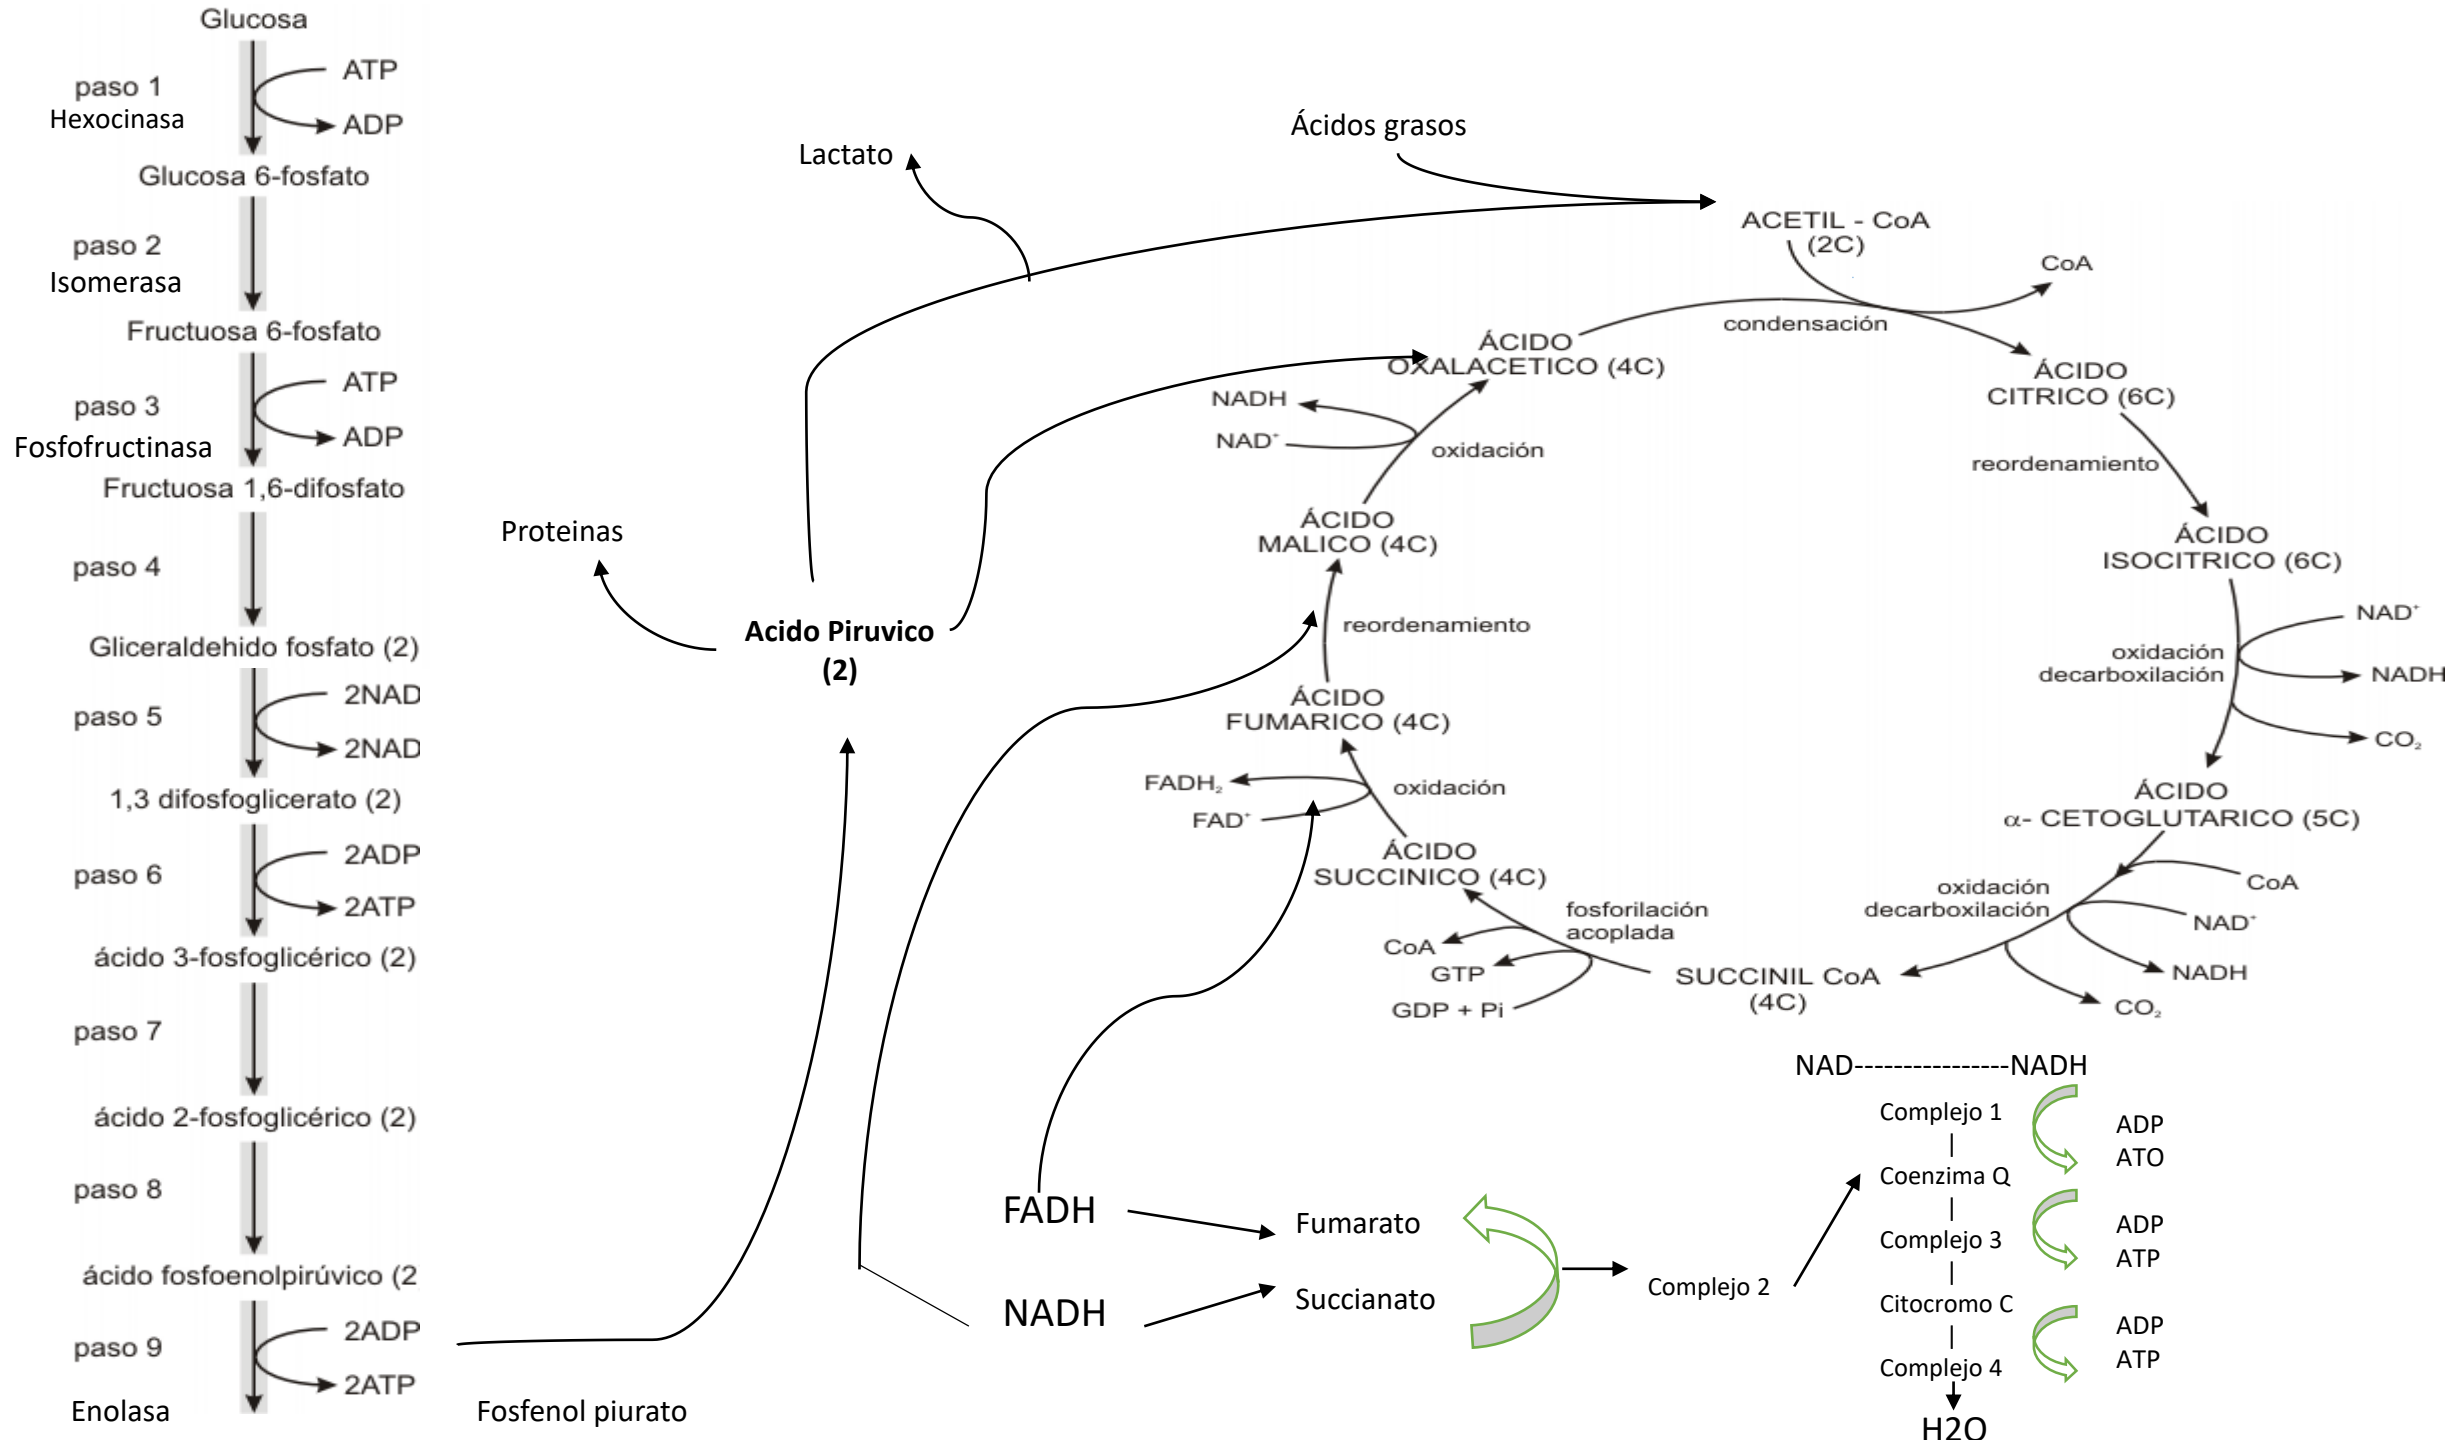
Glucosa
paso 1
Hexocinasa
ATP
ADP
Glucosa 6-fosfato
paso 2
Isomerasa
Fructuosa 6-fosfato
paso 3
Fosfofructinasa
ATP
ADP
Fructuosa 1,6-difosfato
paso 4
Gliceraldehido fosfato (2)
paso 5
2NAD
2NAD
1,3 difosfoglicerato (2)
paso 6
2ADP
2ATP
ácido 3-fosfoglicérico (2)
paso 7
ácido 2-fosfoglicérico (2)
paso 8
ácido fosfoenolpirúvico (2
paso 9
Enolasa
2ADP
2ATP
Fosfenol piurato

Lactato
Ácidos grasos
Proteinas
Acido Piruvico (2)

ACETIL - CoA (2C)
CoA
condensación
ÁCIDO OXALACETICO (4C)
ÁCIDO CITRICO (6C)
reordenamiento
ÁCIDO ISOCITRICO (6C)
NAD⁺
oxidación decarboxilación
NADH
$CO_2$
ÁCIDO α- CETOGLUTARICO (5C)
CoA
oxidación decarboxilación
NAD⁺
NADH
$CO_2$
SUCCINIL CoA (4C)
fosforilación acoplada
CoA
GTP
GDP + Pi
ÁCIDO SUCCINICO (4C)
oxidación
FADH₂
FAD⁺
ÁCIDO FUMARICO (4C)
reordenamiento
ÁCIDO MALICO (4C)
oxidación
NADH
NAD⁺

FADH
NADH
Fumarato
Succianato
Complejo 2
NAD---------------NADH
Complejo 1
Coenzima Q
Complejo 3
Citocromo C
Complejo 4
H2O
ADP
ATO
ADP
ATP
ADP
ATP